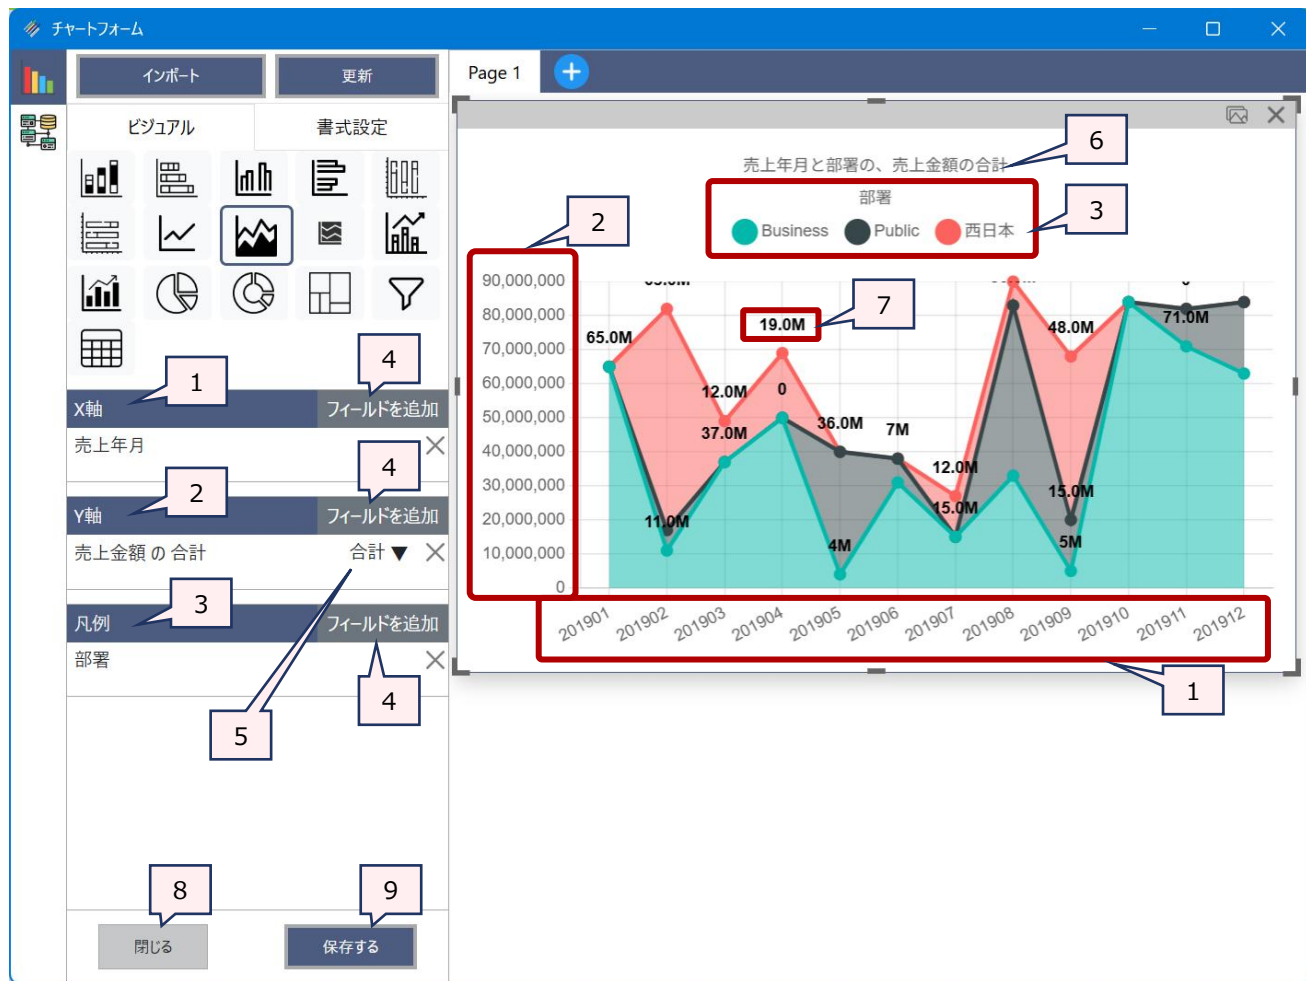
チャートフォーム

インポート
更新

ビジュアル
書式設定

1
X軸
フィールドを追加
4
売上年月

2
Y軸
フィールドを追加
4
売上金額 の 合計
合計 ▼

3
凡例
フィールドを追加
部署
4
5

8
9
閉じる
保存する

Page 1

売上年月と部署の、売上金額の合計
6
部署
Business Public 西日本
3
2
7
19.0M

90,000,000
80,000,000
70,000,000
60,000,000
50,000,000
40,000,000
30,000,000
20,000,000
10,000,000
0

65.0M
12.0M
0
37.0M
36.0M
7M
48.0M
71.0M
12.0M
11.0M
15.0M
15.0M
4M
5M

201901 201902 201903 201904 201905 201906 201907 201908 201909 201910 201911 201912
1